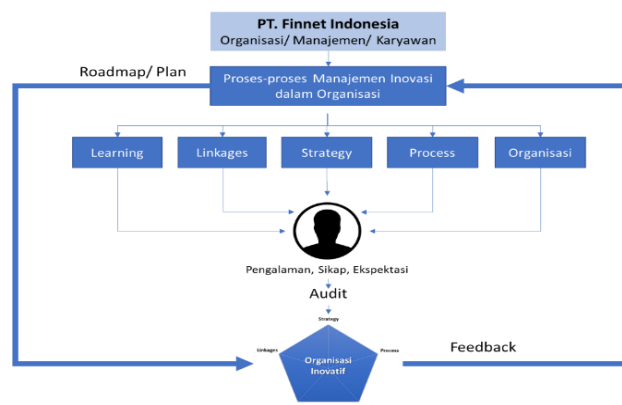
PT. Finnet Indonesia
Organisasi/ Manajemen/ Karyawan

Roadmap/ Plan

Proses-proses Manajemen Inovasi dalam Organisasi

Learning

Linkages

Strategy

Process

Organisasi

Pengalaman, Sikap, Ekspektasi

Audit

Strategy

Linkages

Process

Organisasi Inovatif

Feedback